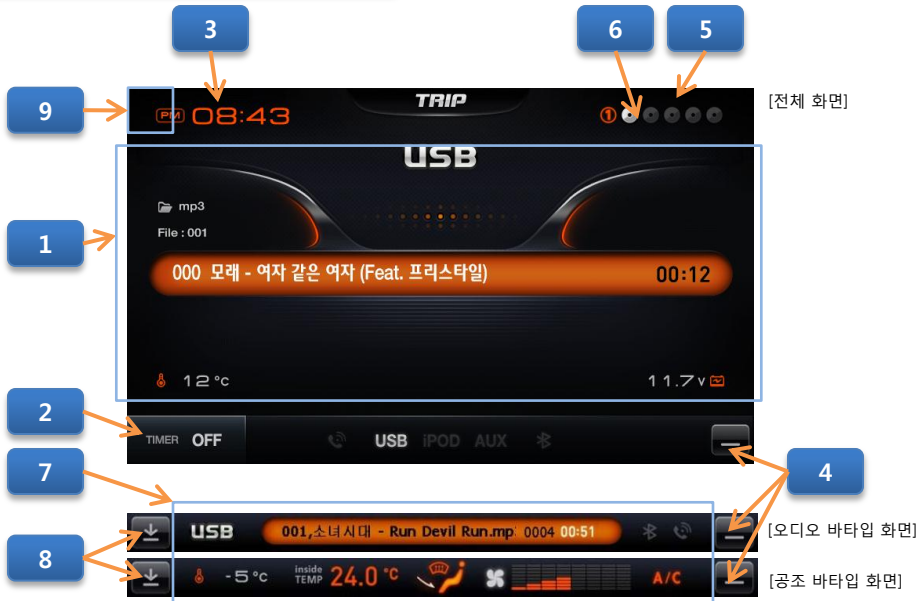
3

6

5

9

PM 08:43

TRIP

①

[전체 화면]

USB

1

mp3

File : 001

000 모래 - 여자 같은 여자 (Feat. 프리스타일)

00:12

12°c

11.7v

2

TIMER OFF

USB iPOD AUX

7

4

USB

001,소녀시대 - Run Devil Run.mp3

0004 00:51

[오디오 바타입 화면]

8

-5°c

inside TEMP

24.0°c

A/C

[공조 바타입 화면]